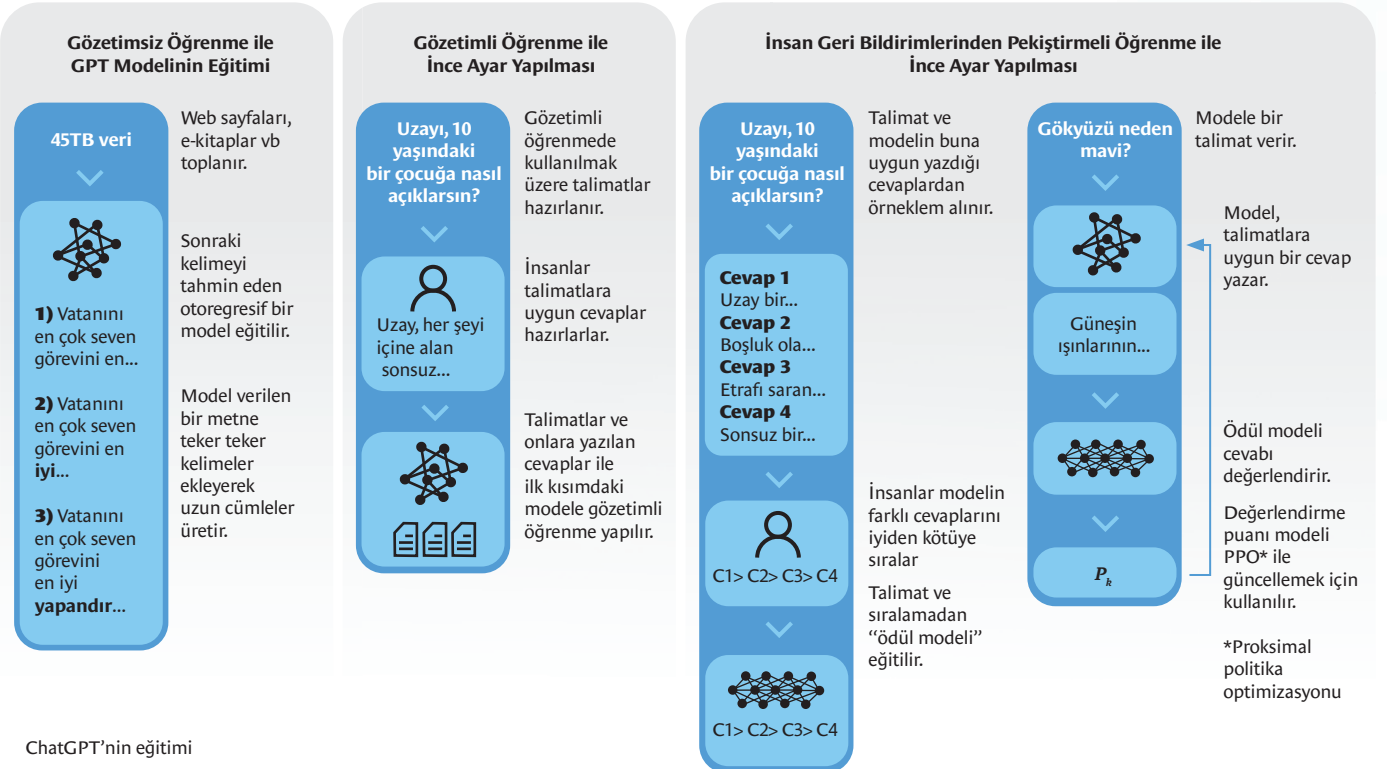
Gözetimsiz Öğrenme ile GPT Modelinin Eğitimi

45TB veri

Web sayfaları, e-kitaplar vb toplanır.

Sonraki kelimeyi tahmin eden otoregresif bir model eğitilir.

1) Vatanını en çok seven görevini en...

2) Vatanını en çok seven görevini en iyi...

3) Vatanını en çok seven görevini en iyi yapandır...

Model verilen bir metne teker teker kelimeler ekleyerek uzun cümleler üretir.

Gözetimli Öğrenme ile İnce Ayar Yapılması

Uzayı, 10 yaşındaki bir çocuğa nasıl açıklarsın?

Gözetimli öğrenmede kullanılmak üzere talimatlar hazırlanır.

Uzay, her şeyi içine alan sonsuz...

İnsanlar talimatlara uygun cevaplar hazırlarlar.

Talimatlar ve onlara yazılan cevaplar ile ilk kısımdaki modele gözetimli öğrenme yapılır.

İnsan Geri Bildirimlerinden Pekiştirmeli Öğrenme ile İnce Ayar Yapılması

Uzayı, 10 yaşındaki bir çocuğa nasıl açıklarsın?

Talimat ve modelin buna uygun yazdığı cevaplardan örneklem alınır.

Cevap 1
Uzay bir...
Cevap 2
Boşluk ola...
Cevap 3
Etrafı saran...
Cevap 4
Sonsuz bir...

C1> C2> C3> C4

İnsanlar modelin farklı cevaplarını iyiden kötüye sıralar

Talimat ve sıralamadan "ödül modeli" eğitilir.

C1> C2> C3> C4

Gökyüzü neden mavi?

Modele bir talimat verir.

Model, talimatlara uygun bir cevap yazar.

Güneşin ışınlarının...

Ödül modeli cevabı değerlendirir.

$P_k$

Değerlendirme puanı modeli PPO* ile güncellemek için kullanılır.

*Proksimal politika optimizasyonu

ChatGPT'nin eğitimi